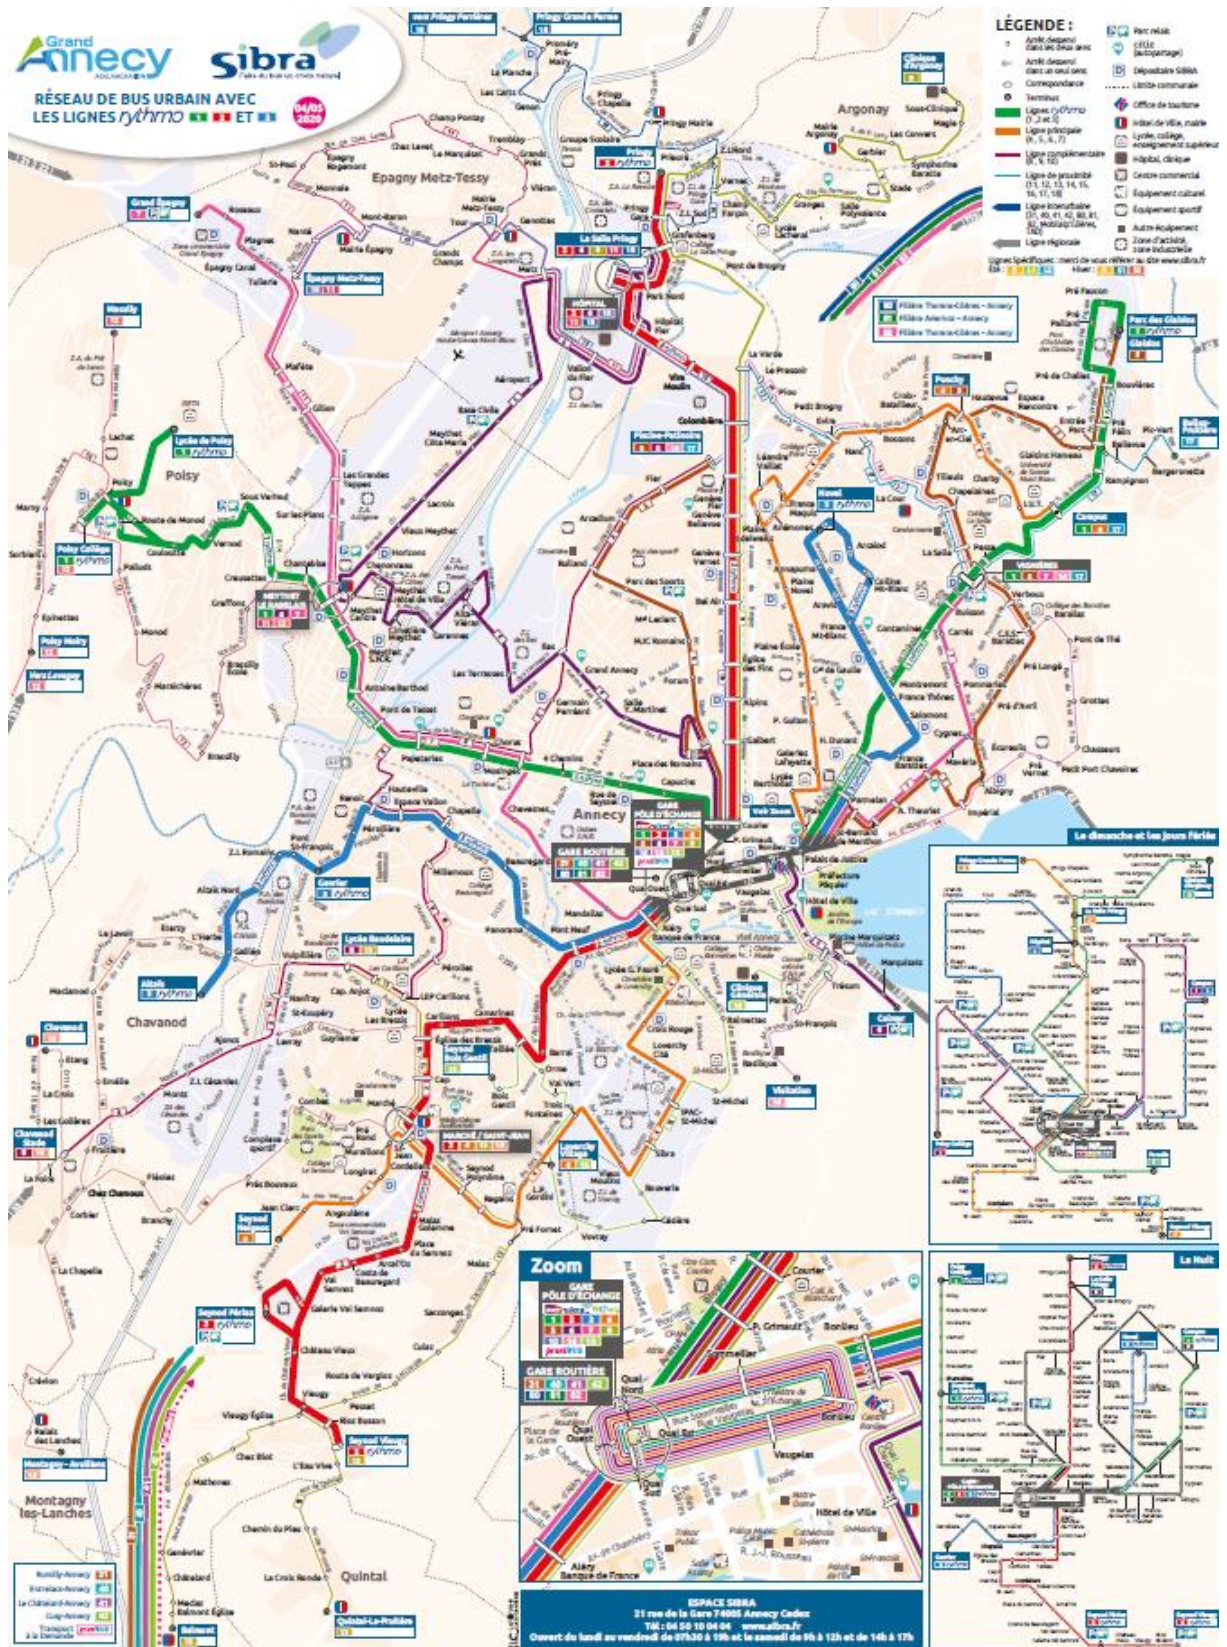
Grand Annecy

Sibra

RÉSEAU DE BUS URBAIN AVEC LES LIGNES rythmo 1 2 ET 3

04/05 2020

LÉGENDE :

Parc relais
Office de tourisme
Hôtel de Ville, mairie
Hôpital, clinique
Centre commercial
Équipement culturel
Équipement sportif
Terminus
Correspondance
Limite communale

Epagny Metz-Tessy

Argonay

Poisy

Annecy

Chavanod

Montagny les-Lanches

Quintal

Grand Épagny

Epagny Metz-Tessy

La Salle Pringy

HÔPITAL

Lycée de Poisy

Poisy Collège

Meythet

GARE PÔLE D'ÉCHANGE

GARE ROUTIÈRE

Parc des Glaisins

Vignières

Campus

Novel

Courier

Lycée Baudelaire

Altaïs

Seynod Périaz

Seynod Vieugy

Zoom

GARE PÔLE D'ÉCHANGE

GARE ROUTIÈRE

Courier

Bonlieu

Hôtel de Ville

Vaugelas

Le dimanche et les jours fériés

La Nuit

ESPACE SIBRA
21 rue de la Gare 74005 Annecy Cedex
Tél : 04 50 10 04 04 www.sibra.fr
Ouvert du lundi au vendredi de 07h30 à 19h et le samedi de 9h à 12h et de 14h à 17h

Rumilly-Annecy
Entrelacs-Annecy
Le Châtelard-Annecy
Cusy-Annecy
Transport à la Demande